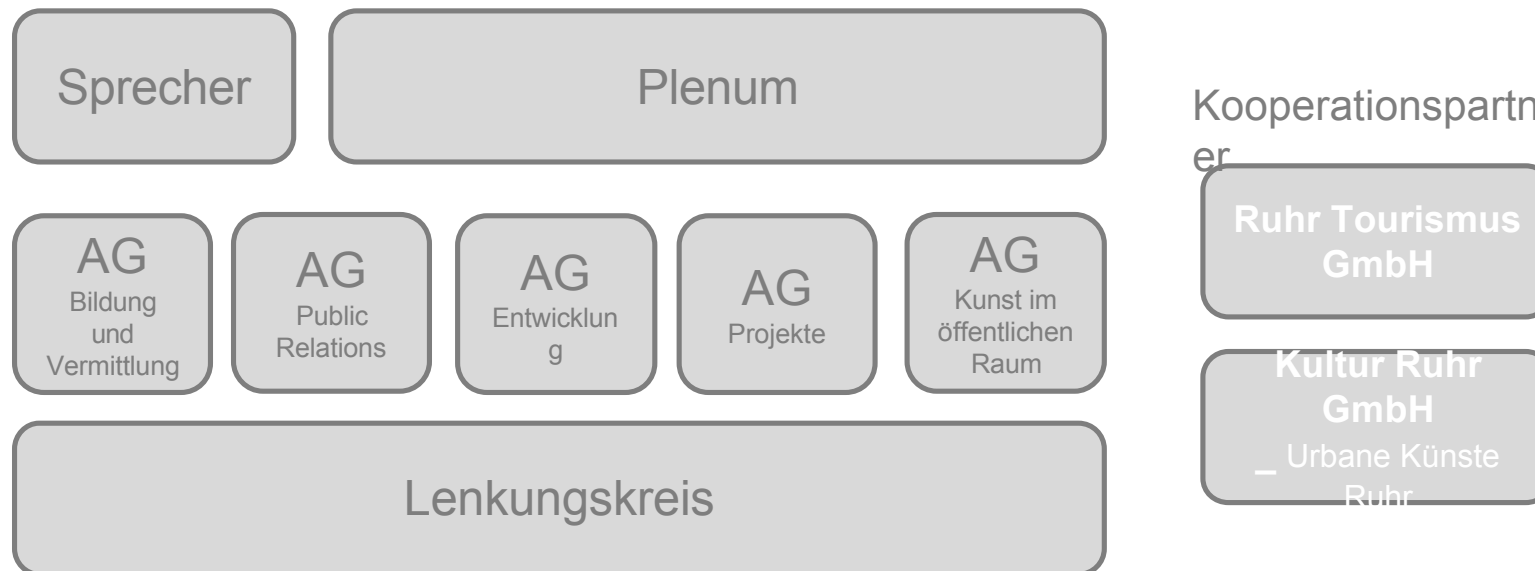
Sprecher

Plenum

Kooperationspartner

AG
Bildung und Vermittlung

AG
Public Relations

AG
Entwicklung

AG
Projekte

AG
Kunst im öffentlichen Raum

Ruhr Tourismus GmbH

Kultur Ruhr GmbH
_ Urbane Künste Ruhr

Lenkungskreis